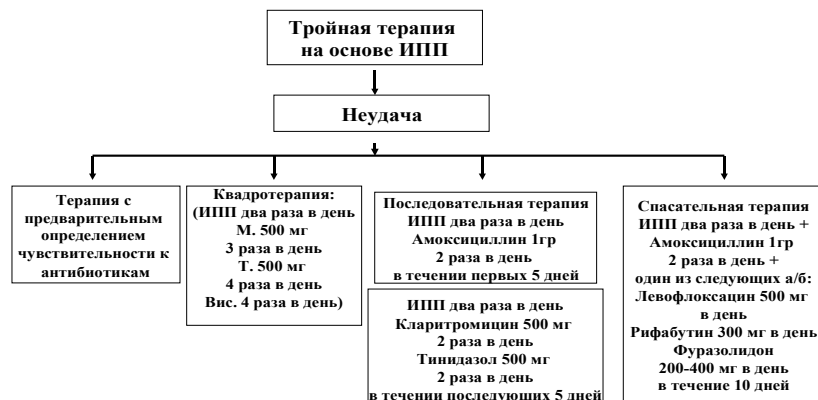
Тройная терапия на основе ИПП

Неудача

Терапия с предварительным определением чувствительности к антибиотикам

Квадротерапия: (ИПП два раза в день М. 500 мг 3 раза в день Т. 500 мг 4 раза в день Вис. 4 раза в день)

Последовательная терапия ИПП два раза в день Амоксициллин 1гр 2 раза в день в течении первых 5 дней

ИПП два раза в день Кларитромицин 500 мг 2 раза в день Тинидазол 500 мг 2 раза в день в течении последующих 5 дней

Спасательная терапия ИПП два раза в день + Амоксициллин 1гр 2 раза в день + один из следующих а/б: Левофлоксацин 500 мг в день Рифабутин 300 мг в день Фуразолидон 200-400 мг в день в течение 10 дней